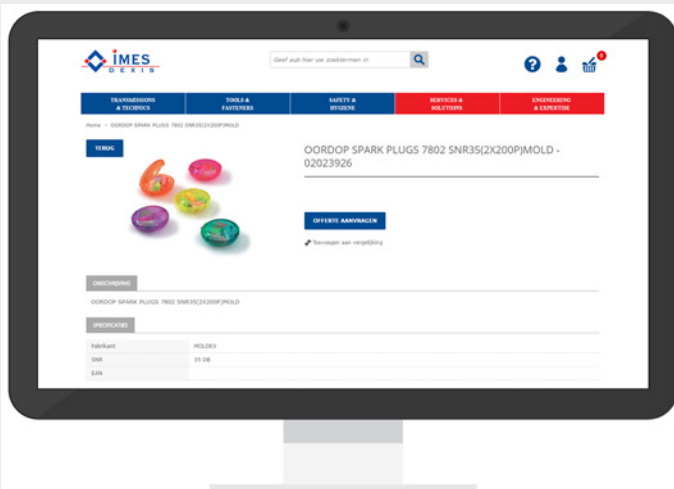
iMES DEXIS

Geef aub hier uw zoektermen in

0

TRANSMISSIONS & TECHNICS

TOOLS & FASTENERS

SAFETY & HYGIENE

SERVICES & SOLUTIONS

ENGINEERING & EXPERTISE

Home > OORDOP SPARK PLUGS 7802 SNR35(2X200P)MOLD

TERUG

OORDOP SPARK PLUGS 7802 SNR35(2X200P)MOLD - 02023926

OFFERTE AANVRAGEN

Toevoegen aan vergelijking

OMSCHRIJVING

OORDOP SPARK PLUGS 7802 SNR35(2X200P)MOLD

SPECIFICATIES

| Fabrikant | MOLDEX |
|---|---|
| SNR | 35 DB |
| EAN | |